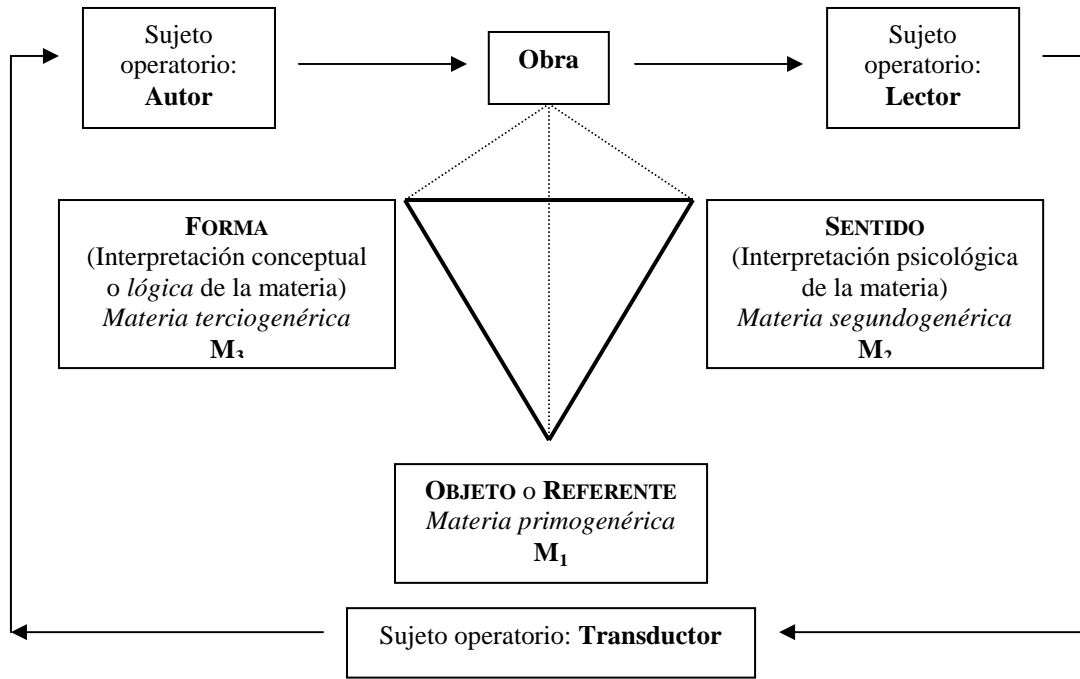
Sujeto operatorio: **Autor**

**Obra**

Sujeto operatorio: **Lector**

**FORMA**
(Interpretación conceptual o *lógica* de la materia)
*Materia terciogenérica*
$M_3$

**SENTIDO**
(Interpretación psicológica de la materia)
*Materia segundogenérica*
$M_2$

**OBJETO** o **REFERENTE**
*Materia primogenérica*
$M_1$

Sujeto operatorio: **Transductor**